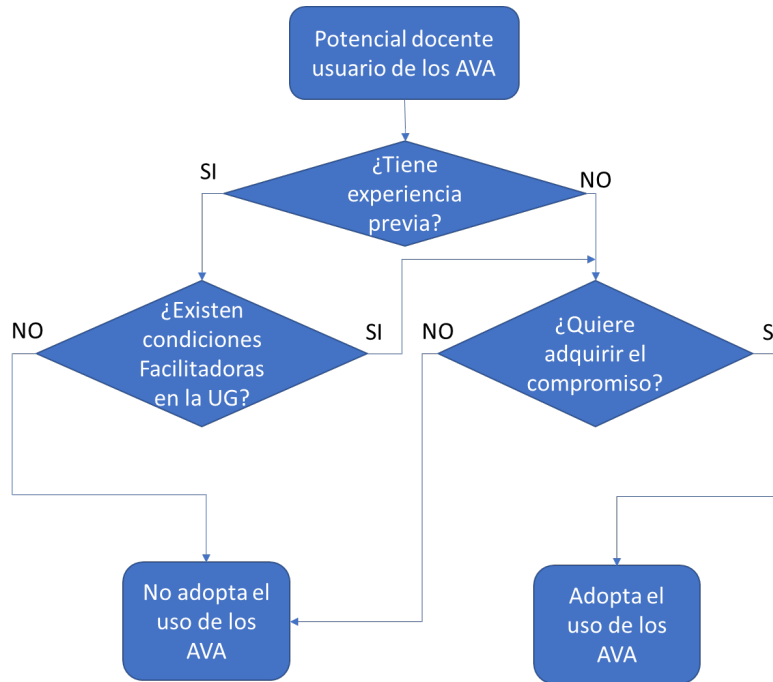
Potencial docente usuario de los AVA

SI

¿Tiene experiencia previa?

NO

NO

¿Existen condiciones Facilitadoras en la UG?

SI

NO

¿Quiere adquirir el compromiso?

S

No adopta el uso de los AVA

Adopta el uso de los AVA